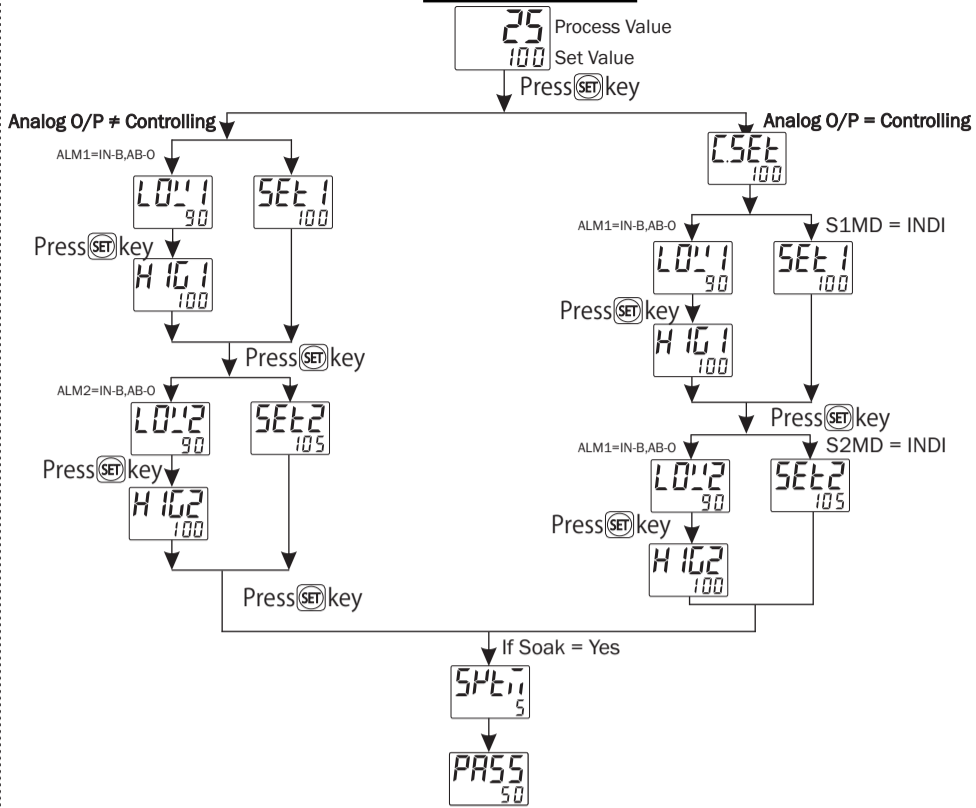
25 Process Value
100 Set Value
Press SET key

Analog O/P ≠ Controlling

ALM1=IN-B,AB-O

LO'1
90

SEt1
100

Press SET key

HIG1
100

Press SET key

ALM2=IN-B,AB-O

LO'2
90

SEt2
105

Press SET key

HIG2
100

Press SET key

Analog O/P = Controlling

C.SEt
100

ALM1=IN-B,AB-O

S1MD = INDI

LO'1
90

SEt1
100

Press SET key

HIG1
100

Press SET key

ALM1=IN-B,AB-O

S2MD = INDI

LO'2
90

SEt2
105

Press SET key

HIG2
100

If Soak = Yes

SPtn
5

PASS
50